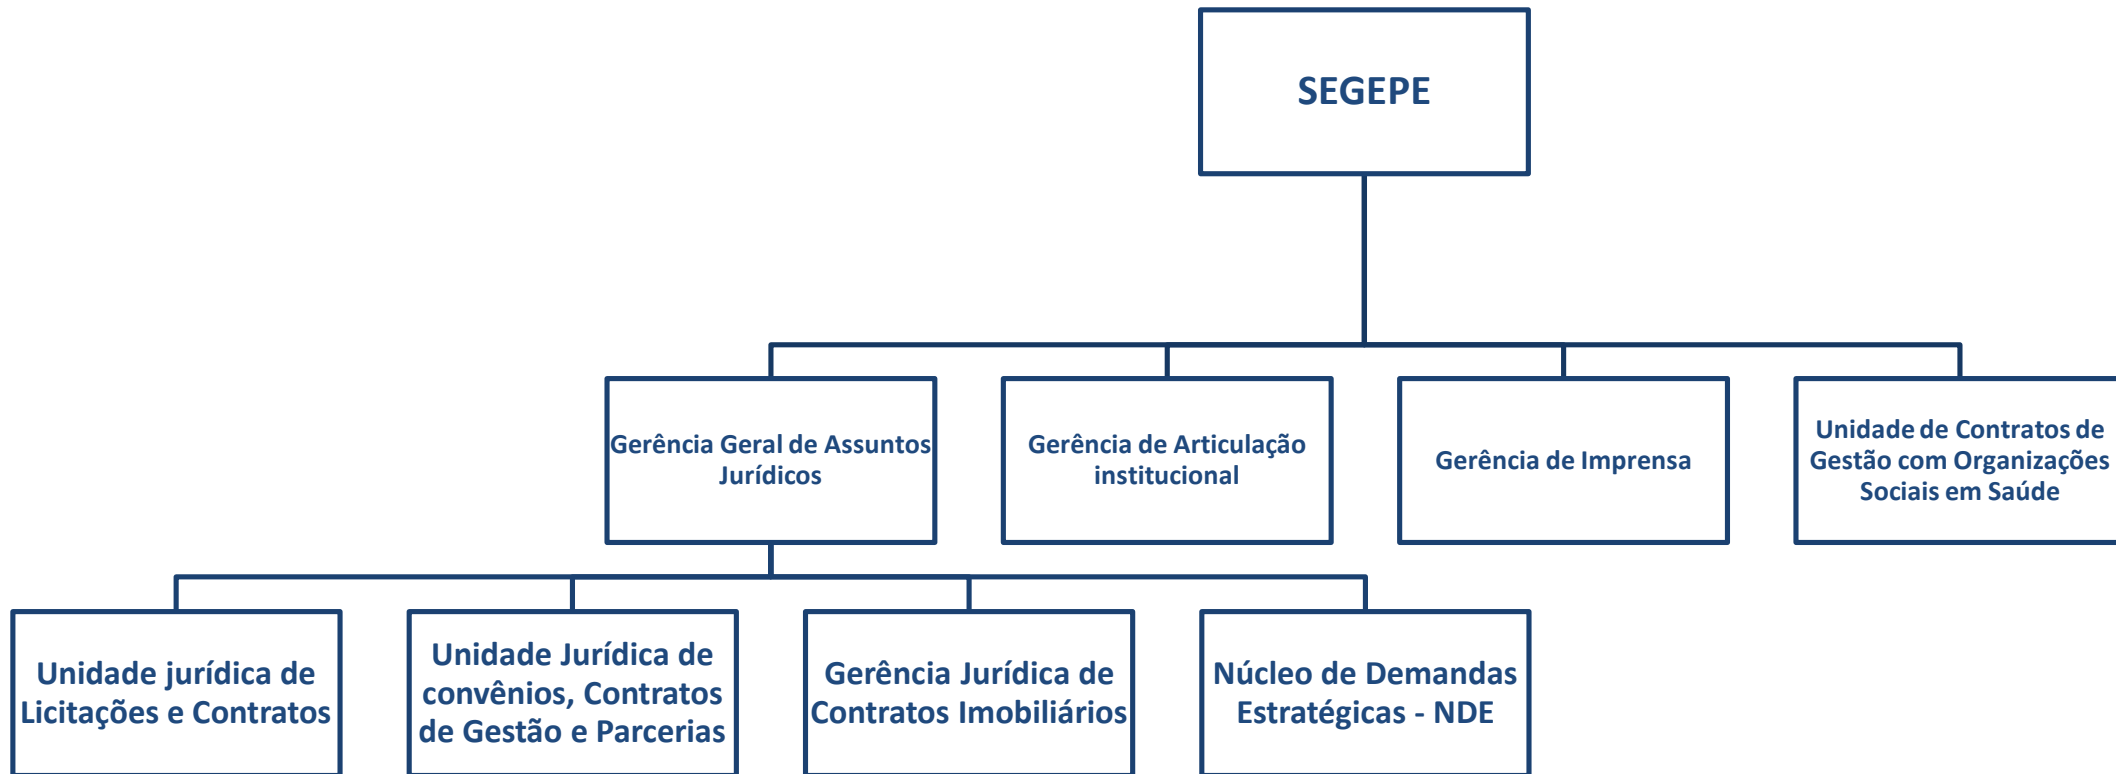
SEGEPE

Gerência Geral de Assuntos Jurídicos

Gerência de Articulação institucional

Gerência de Imprensa

Unidade de Contratos de Gestão com Organizações Sociais em Saúde

Unidade jurídica de Licitações e Contratos

Unidade Jurídica de convênios, Contratos de Gestão e Parcerias

Gerência Jurídica de Contratos Imobiliários

Núcleo de Demandas Estratégicas - NDE